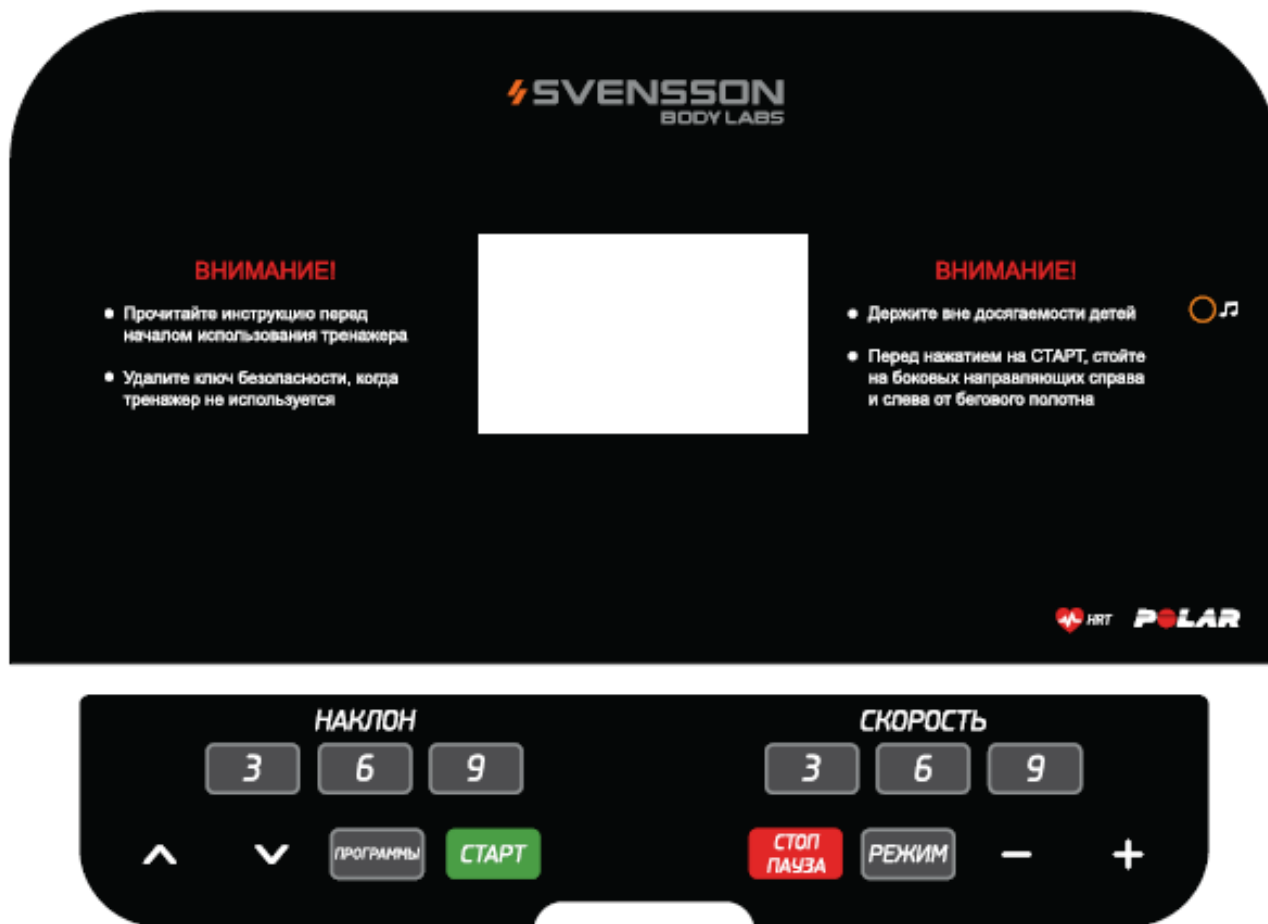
SVENSSON
BODY LABS

ВНИМАНИЕ!

Прочитайте инструкцию перед началом использования тренажера

Удалите ключ безопасности, когда тренажер не используется

ВНИМАНИЕ!

Держите вне досягаемости детей

Перед нажатием на СТАРТ, стойте на боковых направляющих справа и слева от бегового полотна

HRT POLAR

НАКЛОН

3 6 9

СКОРОСТЬ

3 6 9

^ v ПРОГРАММЫ СТАРТ

СТОП ПАУЗА РЕЖИМ − +